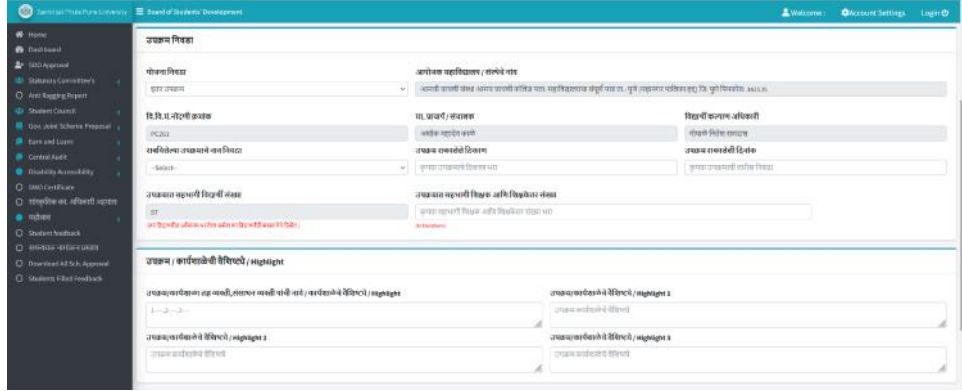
Savitribai Phule Pune University ☰ Board of Students' Development
Welcome : Account Settings Login

Home
Dashboard
SIIO Approval
Statutory Committee's
Anti Ragging Report
Student Council
Gov. Joint Scheme Proposal
Earn and Learn
Central Audit
Disability Accessibility
SMO Certificate
सांस्कृतिक का. अधिकारी माहिती
महोत्सव
Student feedback
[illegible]
Download All Sch. Approval
Students Filled Feedback

उपक्रम निवडा

योजना निवडा
इतर उपक्रम
आयोजक महाविद्यालय / संस्थेचे नाव
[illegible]

वि.वि.प.नोंदणी क्रमांक
PC262
प्रा. प्राचार्य / संचालक
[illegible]
विद्यार्थी कल्याण अधिकारी
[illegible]

राबविलेल्या उपक्रमाचे नाव निवडा
--Select--
उपक्रम राबवलेले ठिकाण
कृपया उपक्रमाचे ठिकाण भरा
उपक्रम राबवलेली दिनांक
कृपया उपक्रमाची तारिख निवडा

उपक्रमात सहभागी विद्यार्थी संख्या
57
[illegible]
उपक्रमात सहभागी शिक्षक आणि शिक्षकेतर संख्या
कृपया सहभागी शिक्षक आणि शिक्षकेतर संख्या भरा
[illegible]

उपक्रम / कार्यशाळेची वैशिष्ट्ये / Highlight

उपक्रम/कार्यशाळा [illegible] / कार्यशाळेचे वैशिष्ट्ये / Highlight
1.....2.....3.....
उपक्रम/कार्यशाळेचे वैशिष्ट्ये / Highlight 2
उपक्रम कार्यशाळेचे वैशिष्ट्ये
उपक्रम/कार्यशाळेचे वैशिष्ट्ये / Highlight 2
उपक्रम कार्यशाळेचे वैशिष्ट्ये
उपक्रम/कार्यशाळेचे वैशिष्ट्ये / Highlight 3
उपक्रम कार्यशाळेचे वैशिष्ट्ये